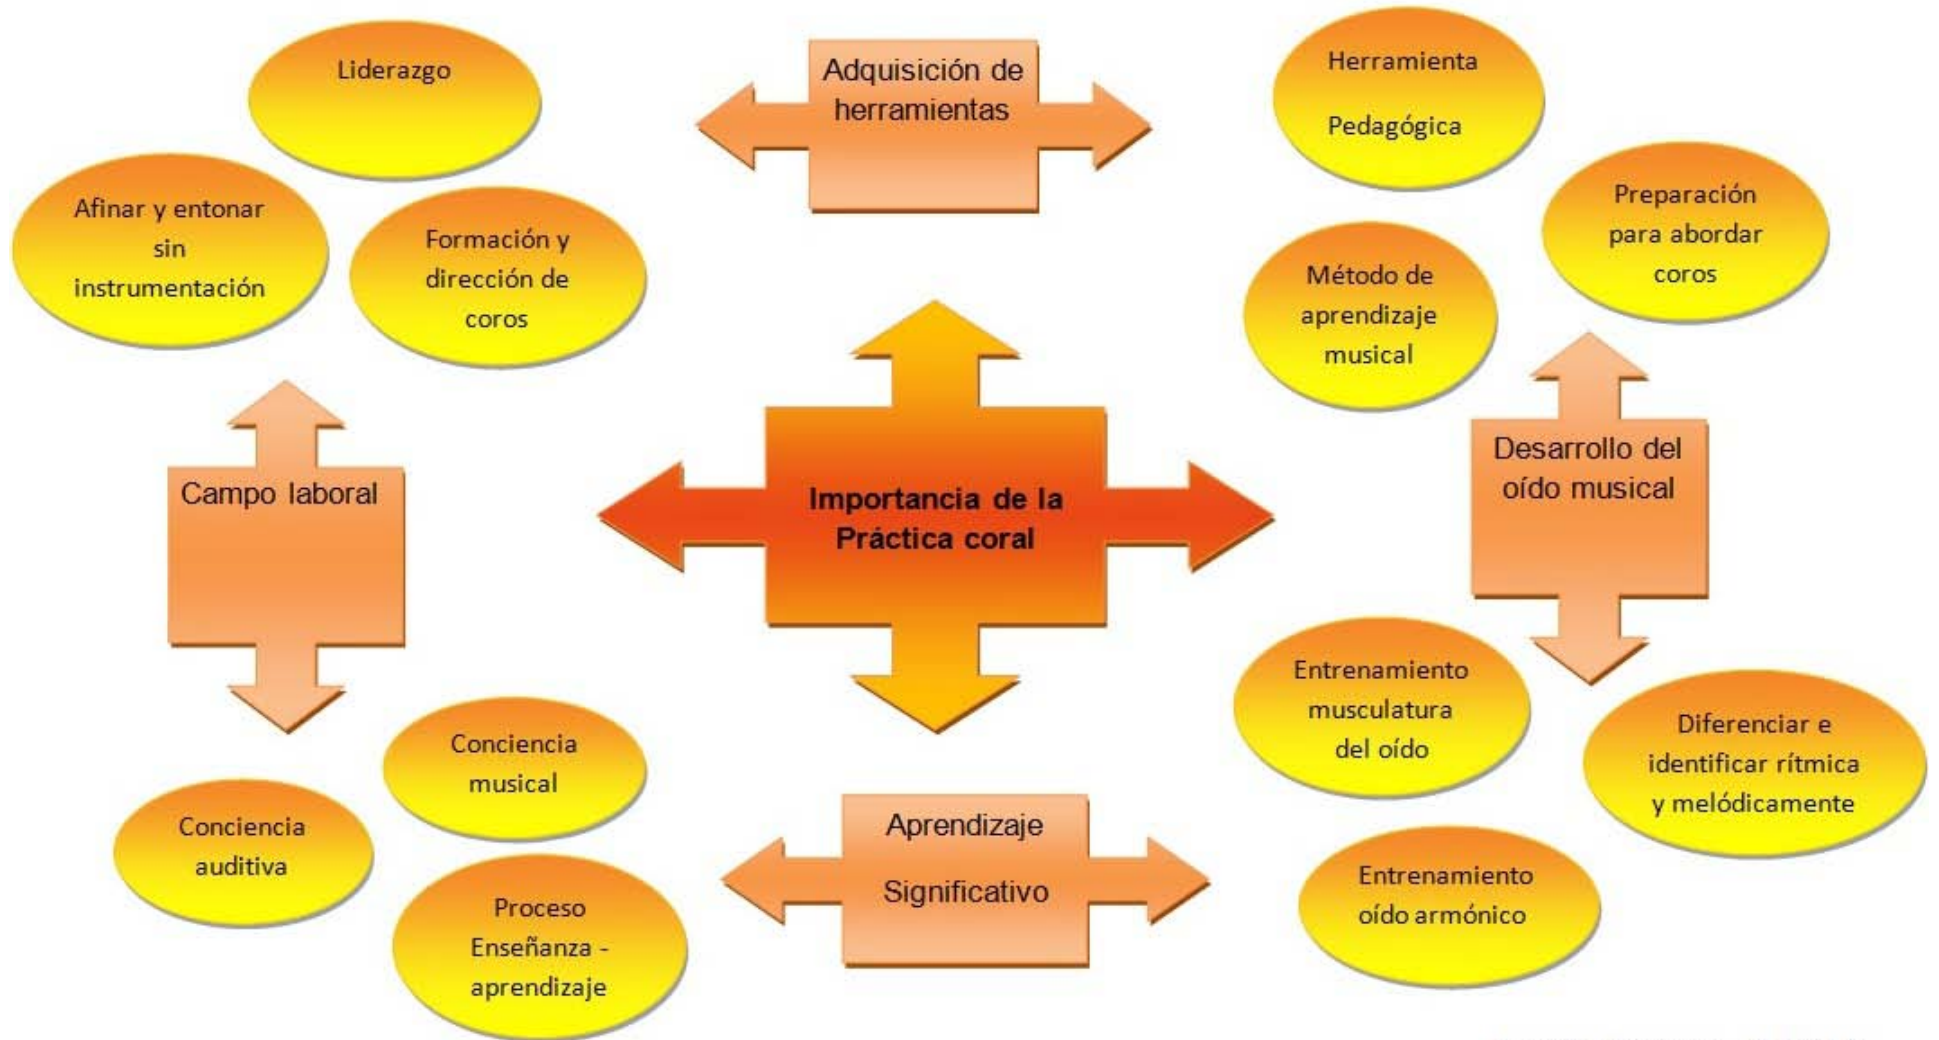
Liderazgo

Adquisición de herramientas

Herramienta Pedagógica

Afinar y entonar sin instrumentación

Formación y dirección de coros

Preparación para abordar coros

Método de aprendizaje musical

Campo laboral

Importancia de la Práctica coral

Desarrollo del oído musical

Entrenamiento musculatura del oído

Diferenciar e identificar rítmica y melódicamente

Conciencia musical

Conciencia auditiva

Aprendizaje Significativo

Entrenamiento oído armónico

Proceso Enseñanza - aprendizaje